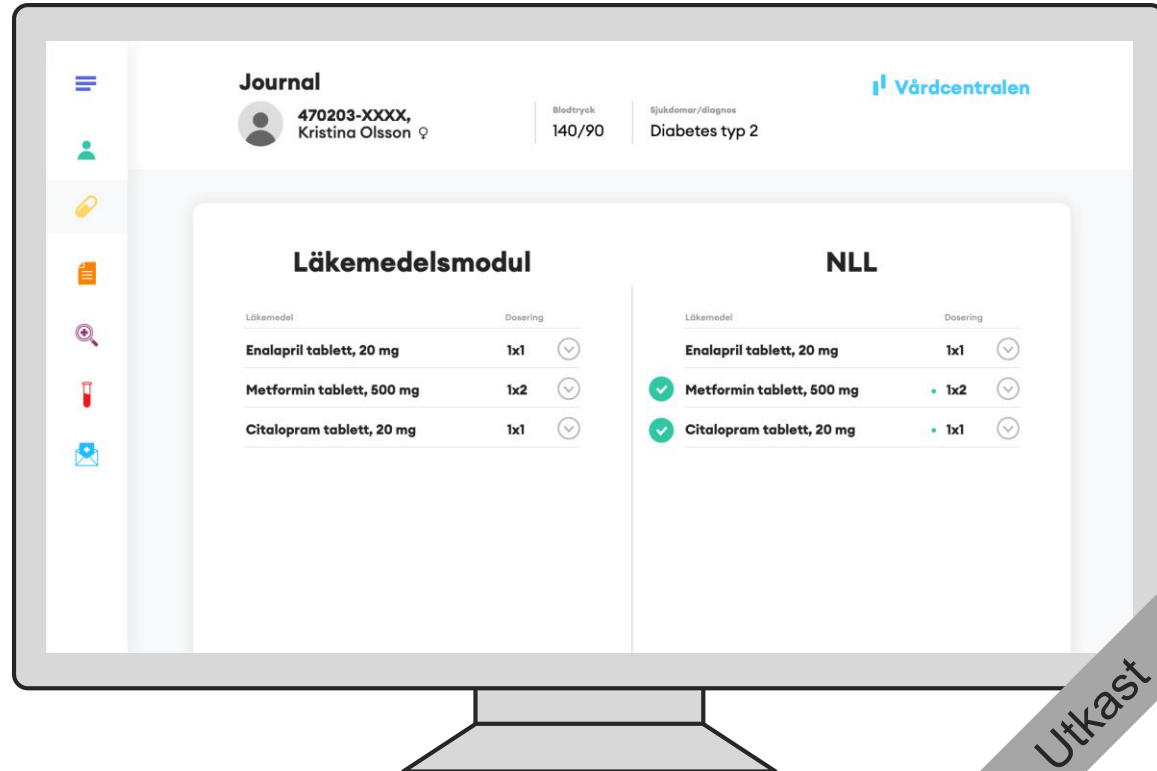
Journal

470203-XXXX,
Kristina Olsson ♀

Blodtryck
140/90

Sjukdomar/diagnos
Diabetes typ 2

Vårdcentralen

Läkemedelsmodul

| Läkemedel | Dosering |
|---|---|
| Enalapril tablett, 20 mg | 1x1 |
| Metformin tablett, 500 mg | 1x2 |
| Citalopram tablett, 20 mg | 1x1 |

NLL

| Läkemedel | Dosering |
|---|---|
| Enalapril tablett, 20 mg | 1x1 |
| Metformin tablett, 500 mg | 1x2 |
| Citalopram tablett, 20 mg | 1x1 |

Utkast